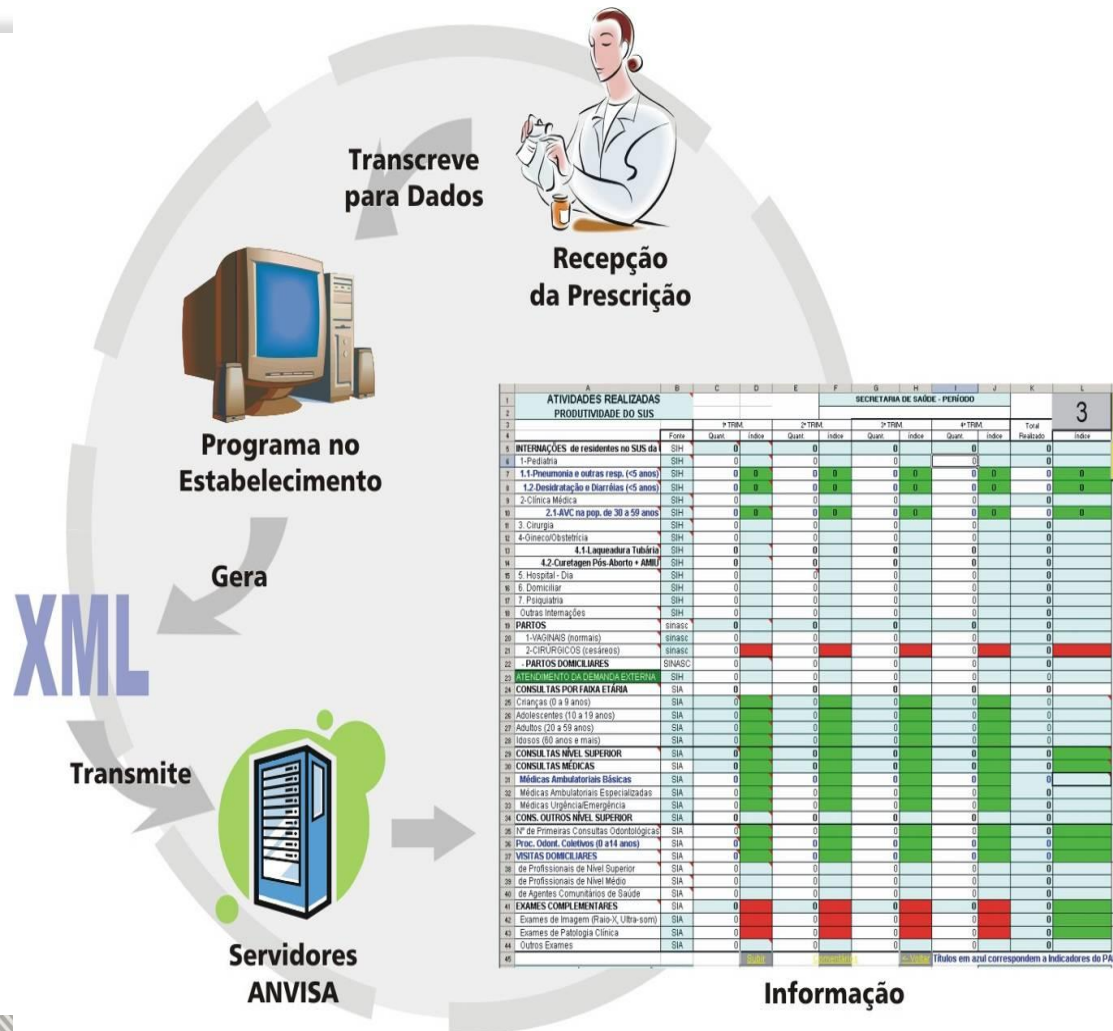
Transcreve para Dados

Recepção da Prescrição

Programa no Estabelecimento

Gera

XML

Transmite

Servidores ANVISA

Informação

| | A | B | C | D | E | F | G | H | I | J | K | L |
|---|---|---|---|---|---|---|---|---|---|---|---|---|
| 1 | ATIVIDADES REALIZADAS | | | | | | SECRETARIA DE SAÚDE - PERÍODO | | | | | |
| 2 | PRODUTIVIDADE DO SUS | | | | | | | | | | | 3 |
| 3 | | | 1º TRIM. | | 2º TRIM. | | 3º TRIM. | | 4º TRIM. | | Total | |
| 4 | | Fonte | Quant. | Índice | Quant. | Índice | Quant. | Índice | Quant. | Índice | Realizado | Índice |
| 5 | INTERNAÇÕES de residentes no SUS da | SIH | 0 | | 0 | | 0 | | 0 | | 0 | |
| 6 | 1-Pediatria | SIH | 0 | | 0 | | 0 | | 0 | | 0 | |
| 7 | 1.1-Pneumonia e outras resp. (<5 anos) | SIH | 0 | 0 | 0 | 0 | 0 | 0 | 0 | 0 | 0 | 0 |
| 8 | 1.2-Desidratação e Diarréias (<5 anos) | SIH | 0 | 0 | 0 | 0 | 0 | 0 | 0 | 0 | 0 | 0 |
| 9 | 2-Clínica Médica | SIH | 0 | | 0 | | 0 | | 0 | | 0 | |
| 10 | 2.1-AVC na pop. de 30 a 59 anos | SIH | 0 | 0 | 0 | 0 | 0 | 0 | 0 | 0 | 0 | 0 |
| 11 | 3. Cirurgia | SIH | 0 | | 0 | | 0 | | 0 | | 0 | |
| 12 | 4-Gineco/Obstetrícia | SIH | 0 | | 0 | | 0 | | 0 | | 0 | |
| 13 | 4.1-Laqueadura Tubária | SIH | 0 | | 0 | | 0 | | 0 | | 0 | |
| 14 | 4.2-Curetagen Pós-Aborto + AMIU | SIH | 0 | | 0 | | 0 | | 0 | | 0 | |
| 15 | 5. Hospital - Dia | SIH | 0 | | 0 | | 0 | | 0 | | 0 | |
| 16 | 6. Domiciliar | SIH | 0 | | 0 | | 0 | | 0 | | 0 | |
| 17 | 7. Psiquiatria | SIH | 0 | | 0 | | 0 | | 0 | | 0 | |
| 18 | Outras Internações | SIH | 0 | | 0 | | 0 | | 0 | | 0 | |
| 19 | PARTOS | sinasc | 0 | | 0 | | 0 | | 0 | | 0 | |
| 20 | 1-VAGINAIS (normais) | sinasc | 0 | | 0 | | 0 | | 0 | | 0 | |
| 21 | 2-CIRÚRGICOS (cesáreos) | sinasc | 0 | | 0 | | 0 | | 0 | | 0 | |
| 22 | - PARTOS DOMICILIARES | SINASC | 0 | | 0 | | 0 | | 0 | | 0 | |
| 23 | ATENDIMENTO DA DEMANDA EXTERNA | SIH | 0 | | 0 | | 0 | | 0 | | 0 | |
| 24 | CONSULTAS POR FAIXA ETÁRIA | SIA | 0 | | 0 | | 0 | | 0 | | 0 | |
| 25 | Crianças (0 a 9 anos) | SIA | 0 | | 0 | | 0 | | 0 | | 0 | |
| 26 | Adolescentes (10 a 19 anos) | SIA | 0 | | 0 | | 0 | | 0 | | 0 | |
| 27 | Adultos (20 a 59 anos) | SIA | 0 | | 0 | | 0 | | 0 | | 0 | |
| 28 | Idosos (60 anos e mais) | SIA | 0 | | 0 | | 0 | | 0 | | 0 | |
| 29 | CONSULTAS NÍVEL SUPERIOR | SIA | 0 | | 0 | | 0 | | 0 | | 0 | |
| 30 | CONSULTAS MÉDICAS | SIA | 0 | | 0 | | 0 | | 0 | | 0 | |
| 31 | Médicas Ambulatoriais Básicas | SIA | 0 | | 0 | | 0 | | 0 | | 0 | |
| 32 | Médicas Ambulatoriais Especializadas | SIA | 0 | | 0 | | 0 | | 0 | | 0 | |
| 33 | Médicas Urgência/Emergência | SIA | 0 | | 0 | | 0 | | 0 | | 0 | |
| 34 | CONS. OUTROS NÍVEL SUPERIOR | SIA | 0 | | 0 | | 0 | | 0 | | 0 | |
| 35 | Nº de Primeiras Consultas Odontológicas | SIA | 0 | | 0 | | 0 | | 0 | | 0 | |
| 36 | Proc. Odont. Coletivos (0 a14 anos) | SIA | 0 | | 0 | | 0 | | 0 | | 0 | |
| 37 | VISITAS DOMICILIARES | SIA | 0 | | 0 | | 0 | | 0 | | 0 | |
| 38 | de Profissionais de Nível Superior | SIA | 0 | | 0 | | 0 | | 0 | | 0 | |
| 39 | de Profissionais de Nível Médio | SIA | 0 | | 0 | | 0 | | 0 | | 0 | |
| 40 | de Agentes Comunitários de Saúde | SIA | 0 | | 0 | | 0 | | 0 | | 0 | |
| 41 | EXAMES COMPLEMENTARES | SIA | 0 | | 0 | | 0 | | 0 | | 0 | |
| 42 | Exames de Imagem (Raio-X, Ultra-som) | SIA | 0 | | 0 | | 0 | | 0 | | 0 | |
| 43 | Exames de Patologia Clínica | SIA | 0 | | 0 | | 0 | | 0 | | 0 | |
| 44 | Outros Exames | SIA | 0 | | 0 | | 0 | | 0 | | 0 | |
| 45 | | | | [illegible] | | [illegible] | | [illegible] | Títulos em azul correspondem a Indicadores do PA | | | |